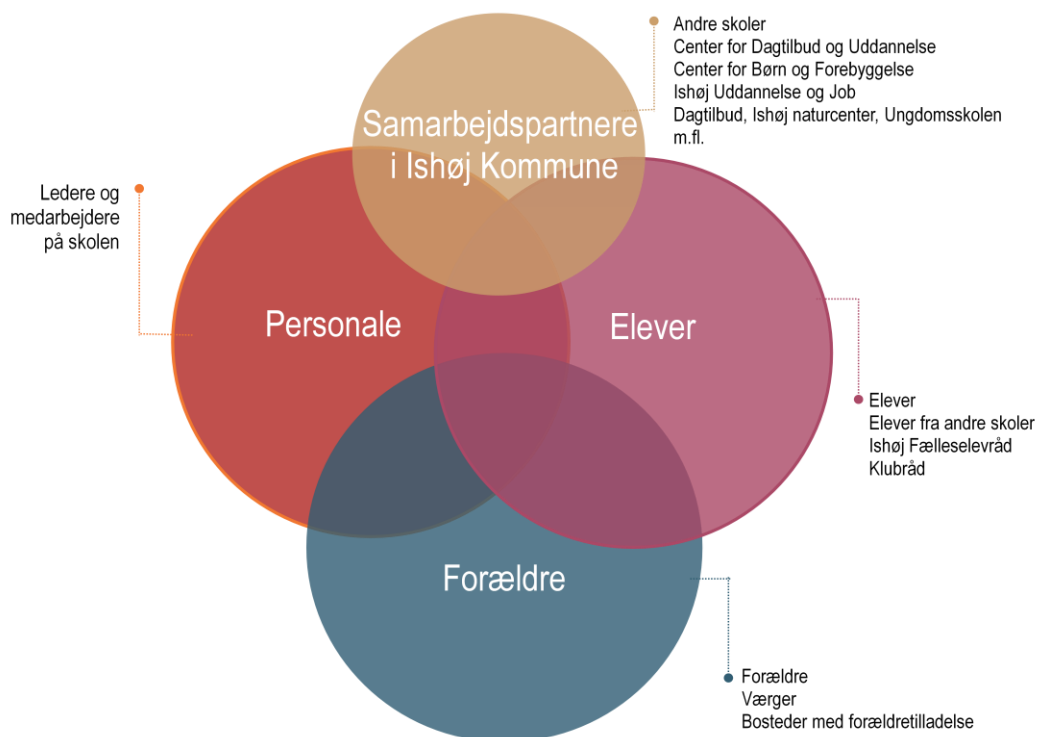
Andre skoler
Center for Dagtilbud og Uddannelse
Center for Børn og Forebyggelse
Ishøj Uddannelse og Job
Dagtilbud, Ishøj naturcenter, Ungdomsskolen m.fl.

Samarbejdspartnere i Ishøj Kommune

Ledere og medarbejdere på skolen

Personale

Elever

Elever
Elever fra andre skoler
Ishøj Fælleselevråd
Klubråd

Forældre

Forældre
Værger
Bosteder med forældretilladelse